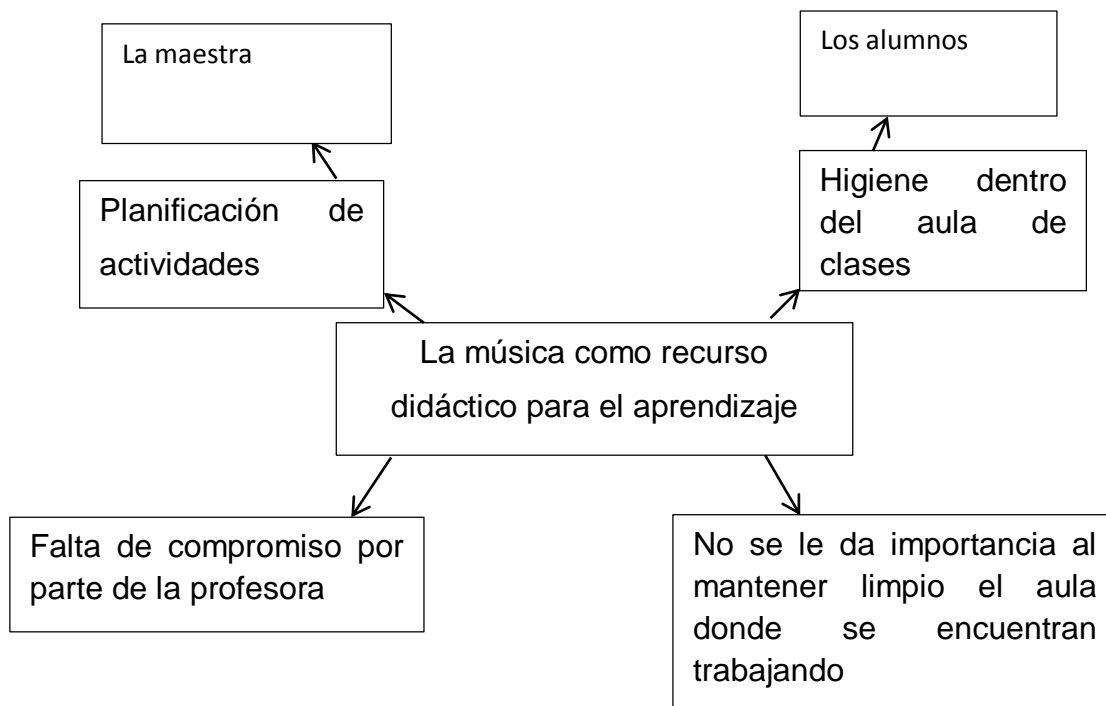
La maestra

Los alumnos

Planificación de actividades

Higiene dentro del aula de clases

La música como recurso didáctico para el aprendizaje

Falta de compromiso por parte de la profesora

No se le da importancia al mantener limpio el aula donde se encuentran trabajando